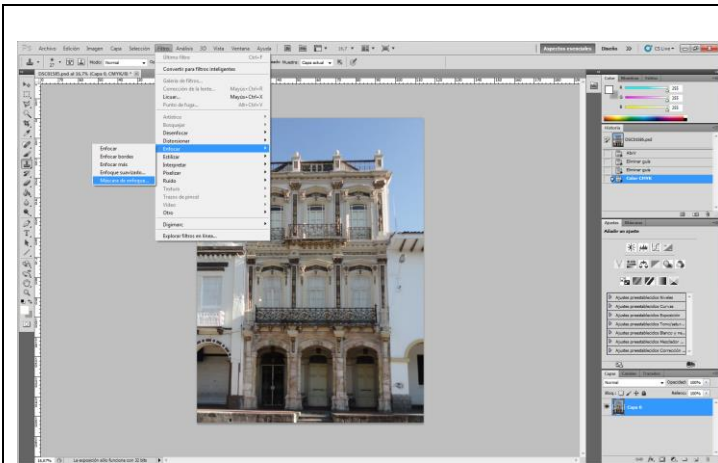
Archivo Edición Imagen Capa Selección Filtro Análisis 3D Vista Ventana Ayuda

Aspectos esenciales Diseño CS Live

Modo: Normal

Muestra: Capa actual

DSC01585.psd al 16,7% (Capa 0, CMYK/8) *

Último filtro Ctrl+F

Convertir para filtros inteligentes

Galería de filtros...

Corrección de la lente... Mayús+Ctrl+R

Licuar... Mayús+Ctrl+X

Punto de fuga... Alt+Ctrl+V

Artístico

Bosquejar

Desenfocar

Distorsionar

Enfocar

Estilizar

Interpretar

Pixelizar

Ruido

Textura

Trazos de pincel

Vídeo

Otro

Digimarc

Explorar filtros en línea...

Enfocar

Enfocar bordes

Enfocar más

Enfoque suavizado...

Máscara de enfoque...

Color Muestras Estilos

232

233

230

Historia

DSC01585.psd

Abrir

Eliminar guía

Eliminar guía

Color CMYK

Ajustes Máscaras

Añadir un ajuste

Ajustes preestablecidos Niveles

Ajustes preestablecidos Curvas

Ajustes preestablecidos Exposición

Ajustes preestablecidos Tono/satur...

Ajustes preestablecidos Blanco y ne...

Ajustes preestablecidos Mezclador ...

Ajustes preestablecidos Corrección ...

Capas Canales Trazados

Normal Opacidad: 100%

Bloq.: Relleno: 100%

Capa 0

16,67% La exposición sólo funciona con 32 bits